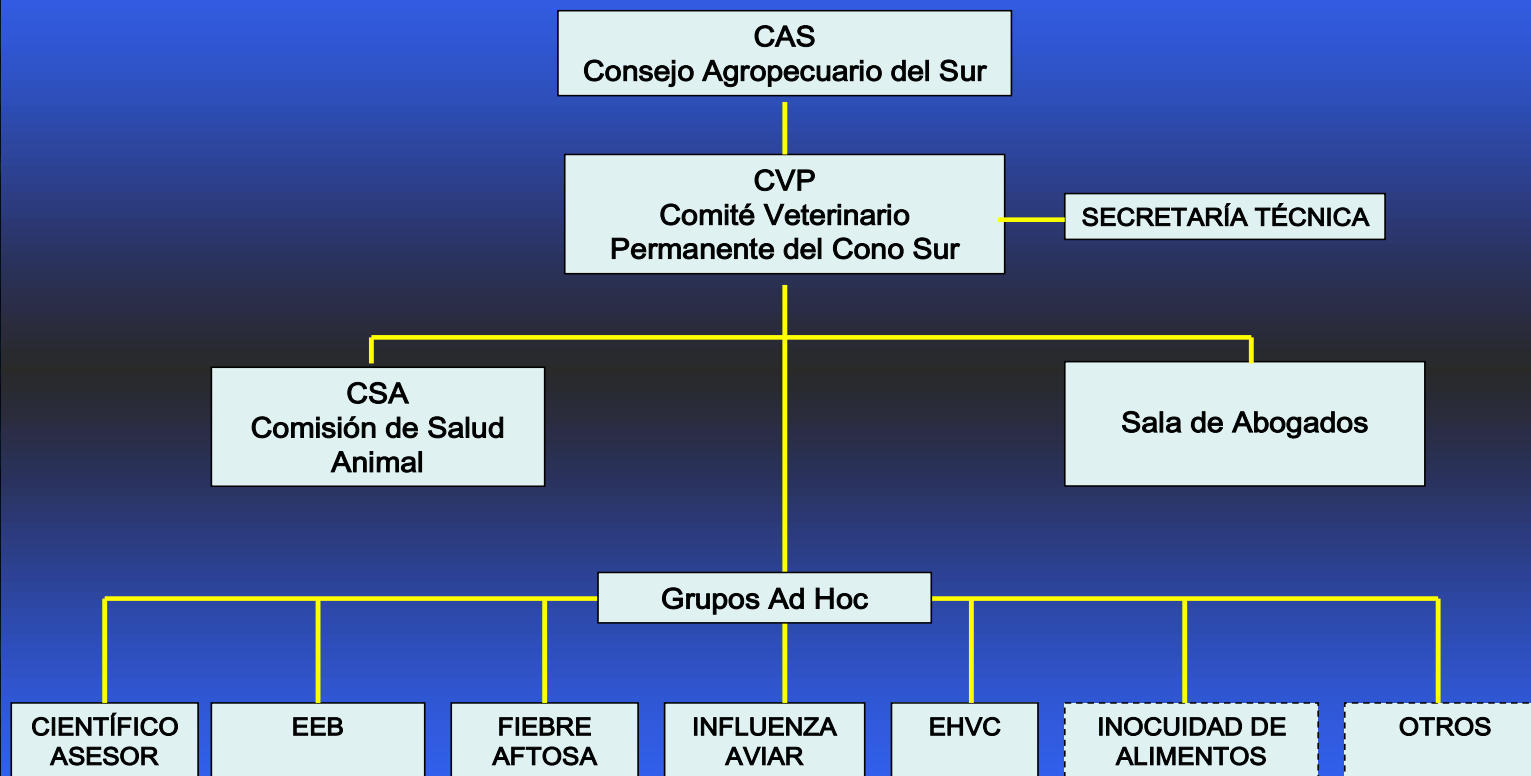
CAS
Consejo Agropecuario del Sur

CVP
Comité Veterinario
Permanente del Cono Sur

SECRETARÍA TÉCNICA

CSA
Comisión de Salud
Animal

Sala de Abogados

Grupos Ad Hoc

CIENTÍFICO ASESOR

EEB

FIEBRE AFTOSA

INFLUENZA AVIAR

EHVC

INOCUIDAD DE ALIMENTOS

OTROS